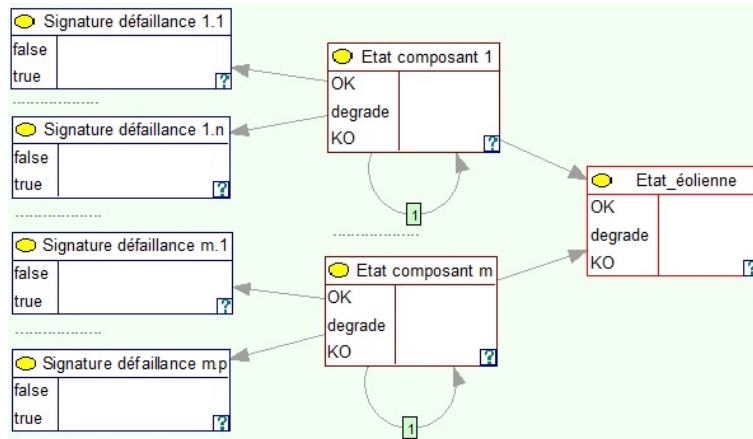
Signature défaillance 1.1
false
true
?

Signature défaillance 1.n
false
true
?

Signature défaillance m.1
false
true
?

Signature défaillance m.p
false
true
?

Etat composant 1
OK
degrade
KO
?

1

Etat composant m
OK
degrade
KO
?

1

Etat_éolienne
OK
degrade
KO
?